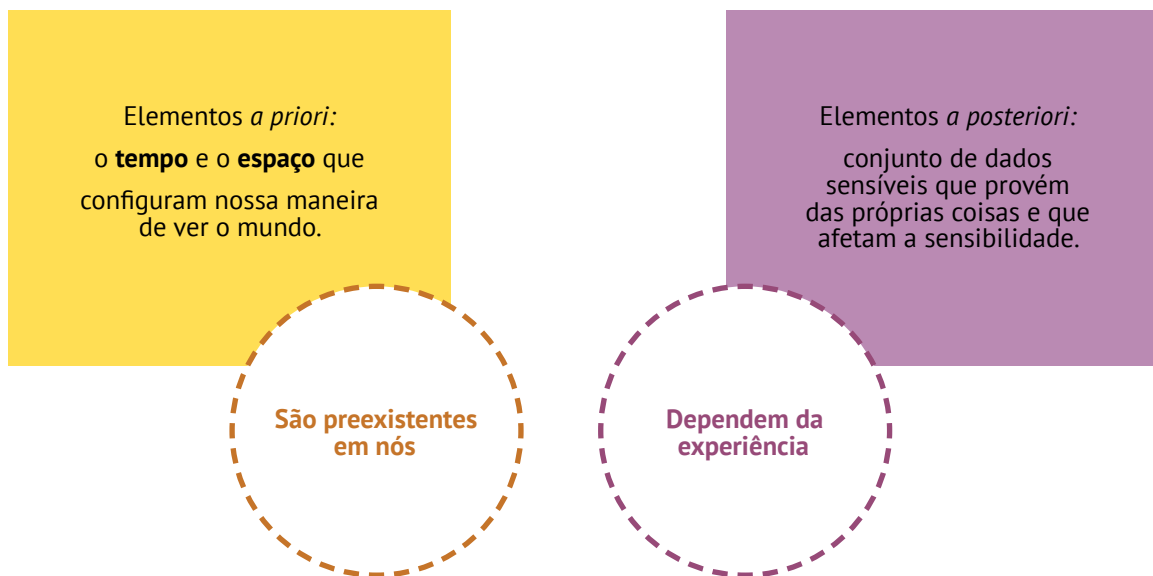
Elementos *a priori:*

o **tempo** e o **espaço** que configuram nossa maneira de ver o mundo.

São preexistentes em nós

Elementos *a posteriori:*

conjunto de dados sensíveis que provém das próprias coisas e que afetam a sensibilidade.

Dependem da experiência